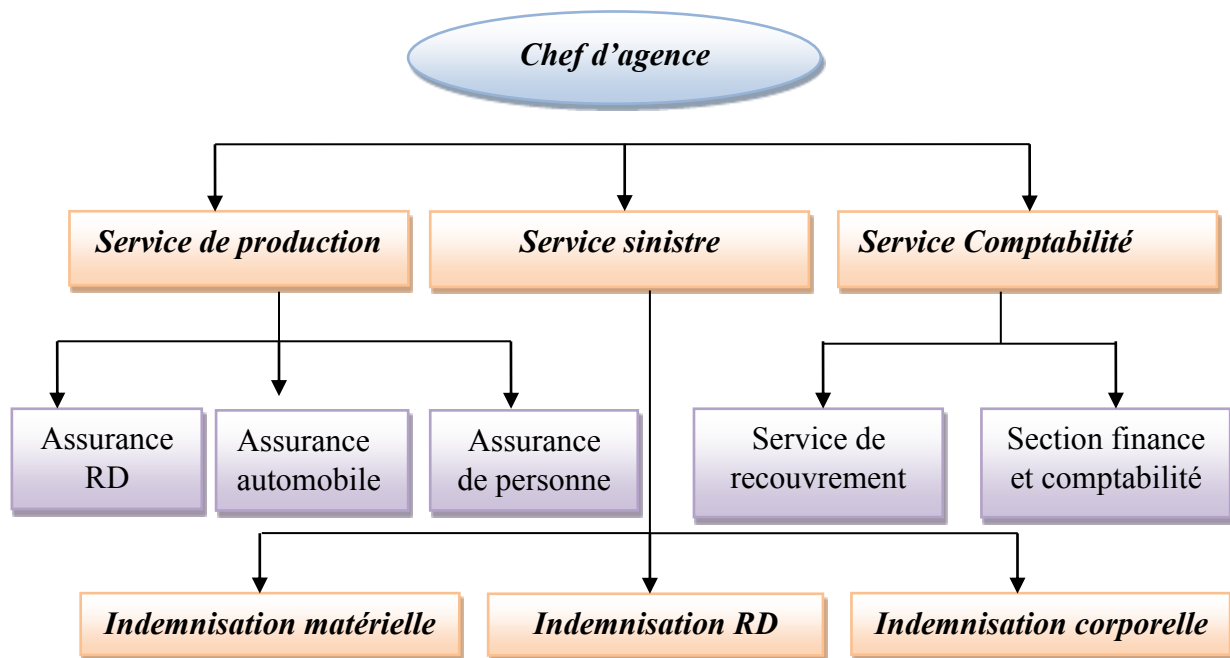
Chef d'agence

Service de production

Service sinistre

Service Comptabilité

Assurance RD

Assurance automobile

Assurance de personne

Service de recouvrement

Section finance et comptabilité

Indemnisation matérielle

Indemnisation RD

Indemnisation corporelle